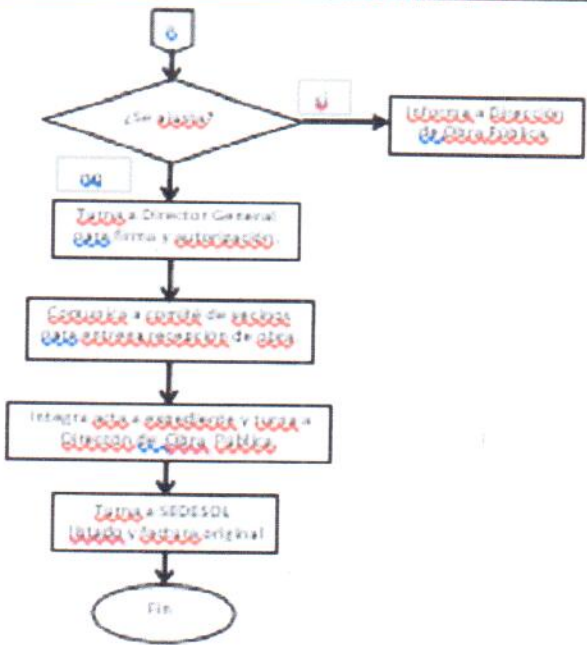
6

¿Se ajusta?

Si

Informa a Dirección de Obra Pública

no

Turna a Director General para firma y autorización

Convoca a comité de vecinos para entrega-recepción de obra

Integra acta a expediente y turna a Dirección de Obra Pública

Turna a SEDESOL listado y factura original

Fin